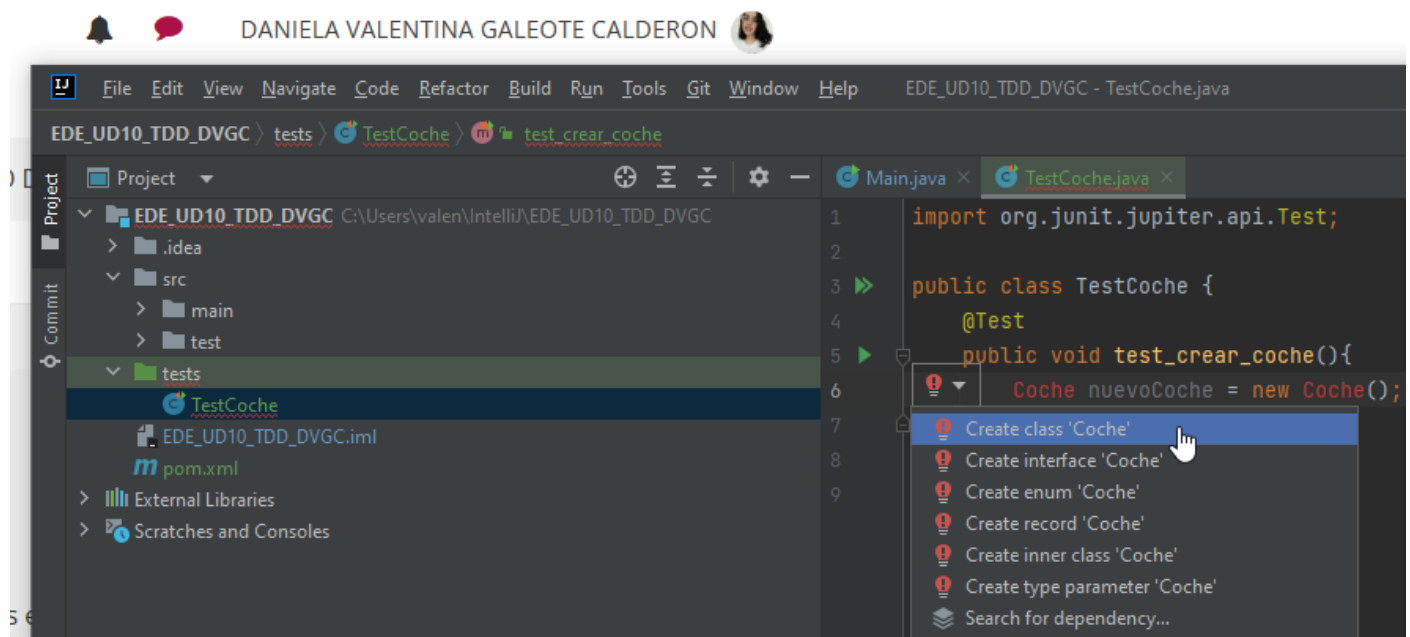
DANIELA VALENTINA GALEOTE CALDERON

IJ File Edit View Navigate Code Refactor Build Run Tools Git Window Help EDE_UD10_TDD_DVGC - TestCoche.java

EDE_UD10_TDD_DVGC 〉 tests 〉 TestCoche 〉 test_crear_coche

Project

Commit

Project

EDE_UD10_TDD_DVGC C:\Users\valen\IntelliJ\EDE_UD10_TDD_DVGC
.idea
src
main
test
tests
TestCoche
EDE_UD10_TDD_DVGC.iml
pom.xml
External Libraries
Scratches and Consoles

Main.java × TestCoche.java ×

1 import org.junit.jupiter.api.Test;
2
3 public class TestCoche {
4 @Test
5 public void test_crear_coche(){
6 Coche nuevoCoche = new Coche();
7
8
9

Create class 'Coche'
Create interface 'Coche'
Create enum 'Coche'
Create record 'Coche'
Create inner class 'Coche'
Create type parameter 'Coche'
Search for dependency...